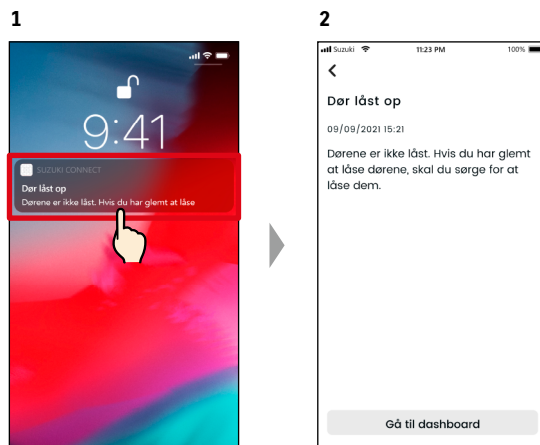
1

9:41

SUZUKI CONNECT

Dør låst op

Dørene er ikke låst. Hvis du har glemt at låse

2

Suzuki 11:23 PM 100%

Dør låst op

09/09/2021 15:21

Dørene er ikke låst. Hvis du har glemt at låse dørene, skal du sørge for at låse dem.

Gå til dashboard